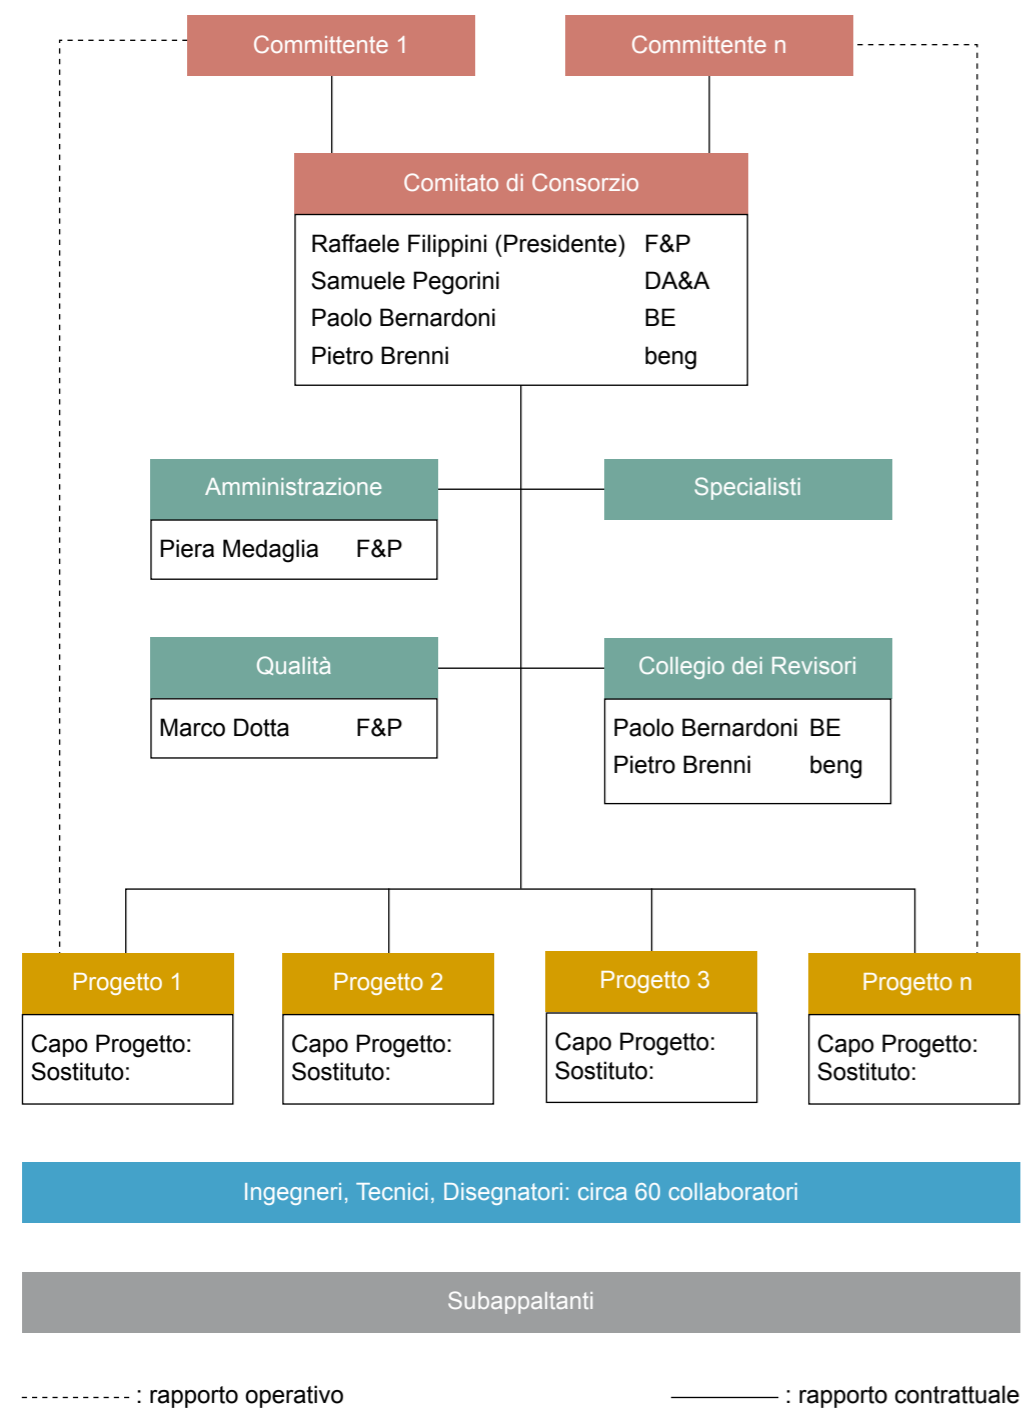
Committente 1

Committente n

Comitato di Consorzio

| | |
|---|---|
| Raffaele Filippini (Presidente) | F&P |
| Samuele Pegorini | DA&A |
| Paolo Bernardoni | BE |
| Pietro Brenni | beng |

Amministrazione

| | |
|---|---|
| Piera Medaglia | F&P |

Specialisti

Qualità

| | |
|---|---|
| Marco Dotta | F&P |

Collegio dei Revisori

| | |
|---|---|
| Paolo Bernardoni | BE |
| Pietro Brenni | beng |

Progetto 1

Capo Progetto:
Sostituto:

Progetto 2

Capo Progetto:
Sostituto:

Progetto 3

Capo Progetto:
Sostituto:

Progetto n

Capo Progetto:
Sostituto:

Ingegneri, Tecnici, Disegnatori: circa 60 collaboratori

Subappaltanti

: rapporto operativo

: rapporto contrattuale